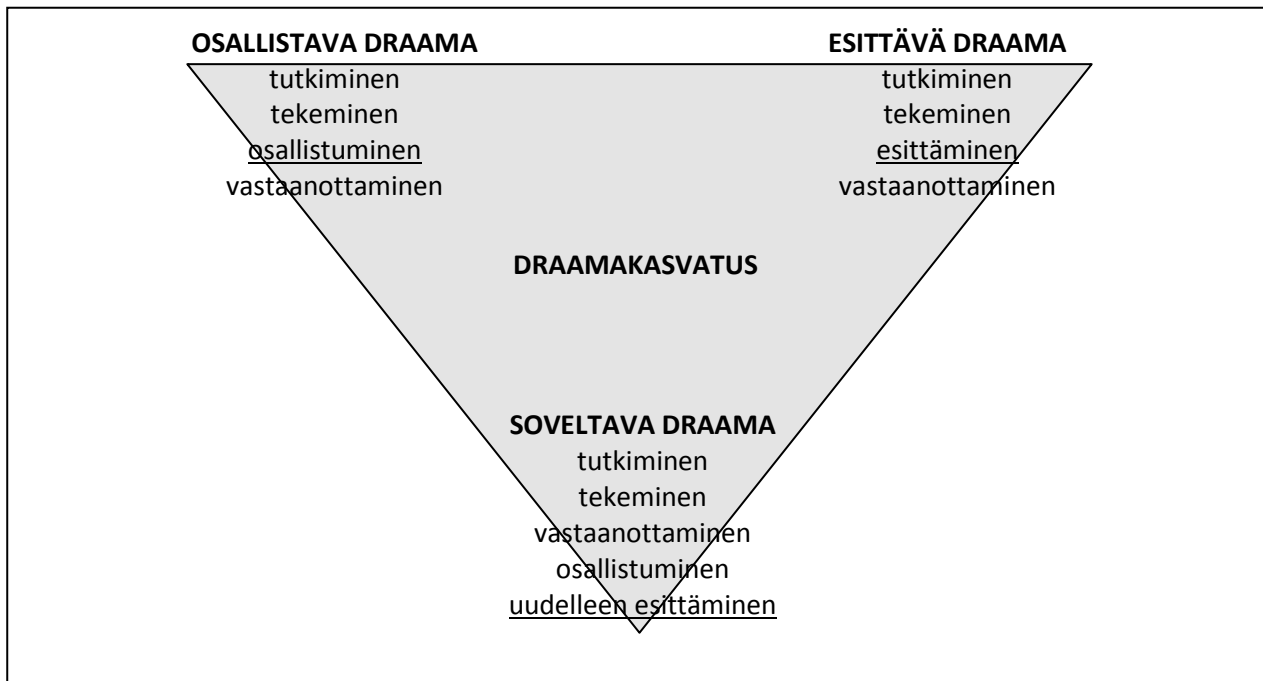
OSALLISTAVA DRAAMA
tutkiminen
tekeminen
osallistuminen
vastaanottaminen

ESITTÄVÄ DRAAMA
tutkiminen
tekeminen
esittäminen
vastaanottaminen

DRAAMAKASVATUS

SOVELTAVA DRAAMA
tutkiminen
tekeminen
vastaanottaminen
osallistuminen
uudelleen esittäminen